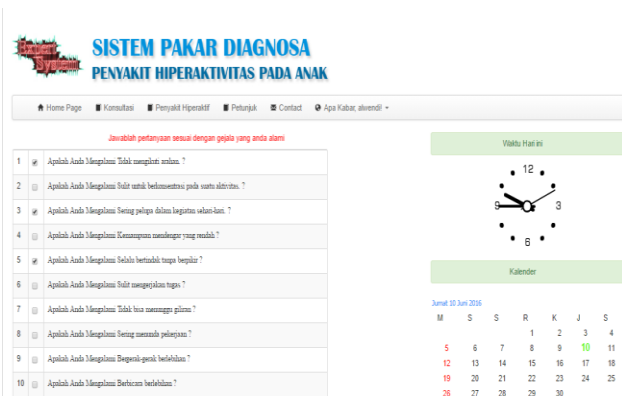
Expert System

SISTEM PAKAR DIAGNOSA
PENYAKIT HIPERAKTIVITAS PADA ANAK

Home Page | Konsultasi | Penyakit Hiperaktif | Petunjuk | Contact | Apa Kabar, alwendi! ▾

Jawablah pertanyaan sesuai dengan gejala yang anda alami

| | | |
|---|---|---|
| 1 | ☑ | Apakah Anda Mengalami Tidak mengikuti arahan. ? |
| 2 | ☐ | Apakah Anda Mengalami Sulit untuk berkonsentrasi pada suatu aktivitas. ? |
| 3 | ☑ | Apakah Anda Mengalami Sering pelupa dalam kegiatan sehari-hari. ? |
| 4 | ☐ | Apakah Anda Mengalami Kemampuan mendengar yang rendah ? |
| 5 | ☑ | Apakah Anda Mengalami Selalu bertindak tanpa berpikir ? |
| 6 | ☐ | Apakah Anda Mengalami Sulit mengerjakan tugas ? |
| 7 | ☐ | Apakah Anda Mengalami Tidak bisa menunggu giliran ? |
| 8 | ☐ | Apakah Anda Mengalami Sering menunda pelajaran ? |
| 9 | ☐ | Apakah Anda Mengalami Bergerak-gerak berlebihan ? |
| 10 | ☐ | Apakah Anda Mengalami Berbicara berlebihan ? |

Waktu Hari ini

12
9 3
6

Kalender

Jumat 10 Juni 2016

| M | S | S | R | K | J | S |
|---|---|---|---|---|---|---|
| | | | 1 | 2 | 3 | 4 |
| 5 | 6 | 7 | 8 | 9 | 10 | 11 |
| 12 | 13 | 14 | 15 | 16 | 17 | 18 |
| 19 | 20 | 21 | 22 | 23 | 24 | 25 |
| 26 | 27 | 28 | 29 | 30 | | |